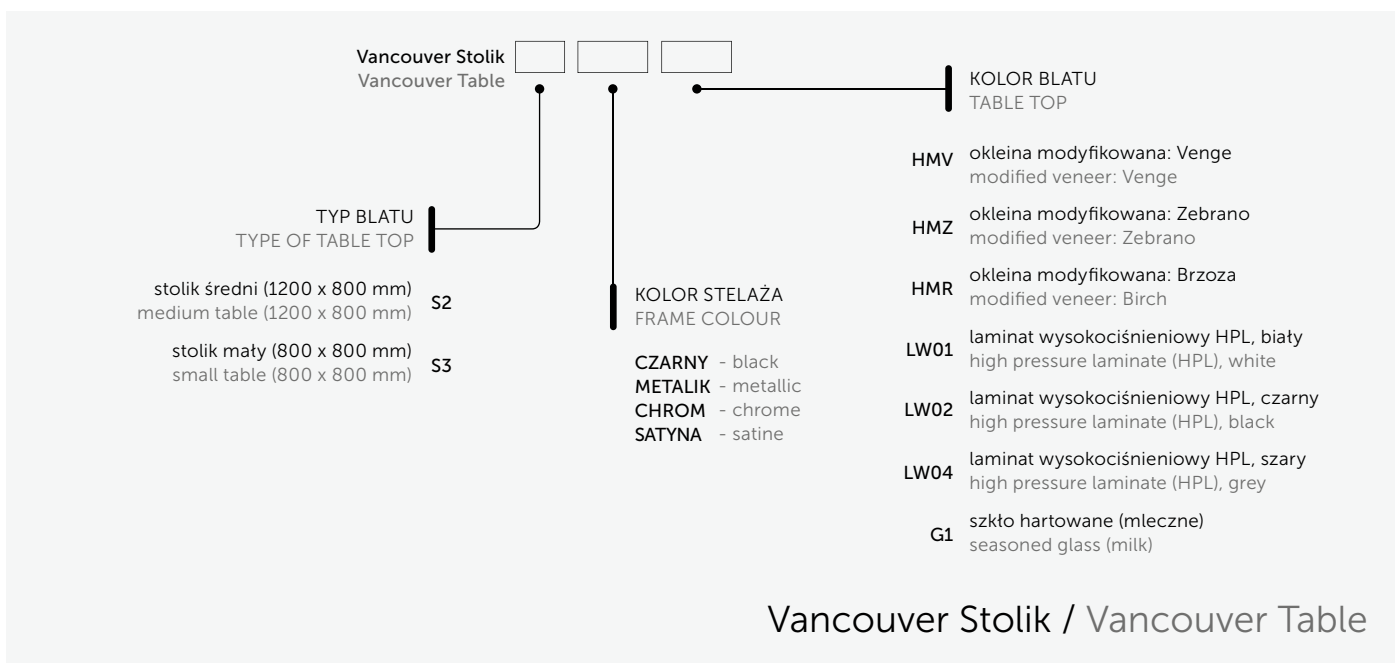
Vancouver Stolik
Vancouver Table

KOLOR BLATU
TABLE TOP

HMV okleina modyfikowana: Venge
modified veneer: Venge

HMZ okleina modyfikowana: Zebrano
modified veneer: Zebrano

HMR okleina modyfikowana: Brzoza
modified veneer: Birch

LW01 laminat wysokociśnieniowy HPL, biały
high pressure laminate (HPL), white

LW02 laminat wysokociśnieniowy HPL, czarny
high pressure laminate (HPL), black

LW04 laminat wysokociśnieniowy HPL, szary
high pressure laminate (HPL), grey

G1 szkło hartowane (mleczne)
seasoned glass (milk)

TYP BLATU
TYPE OF TABLE TOP

stolik średni (1200 x 800 mm)
medium table (1200 x 800 mm) S2

stolik mały (800 x 800 mm)
small table (800 x 800 mm) S3

KOLOR STELAŻA
FRAME COLOUR

CZARNY - black
METALIK - metallic
CHROM - chrome
SATYNA - satine

Vancouver Stolik / Vancouver Table